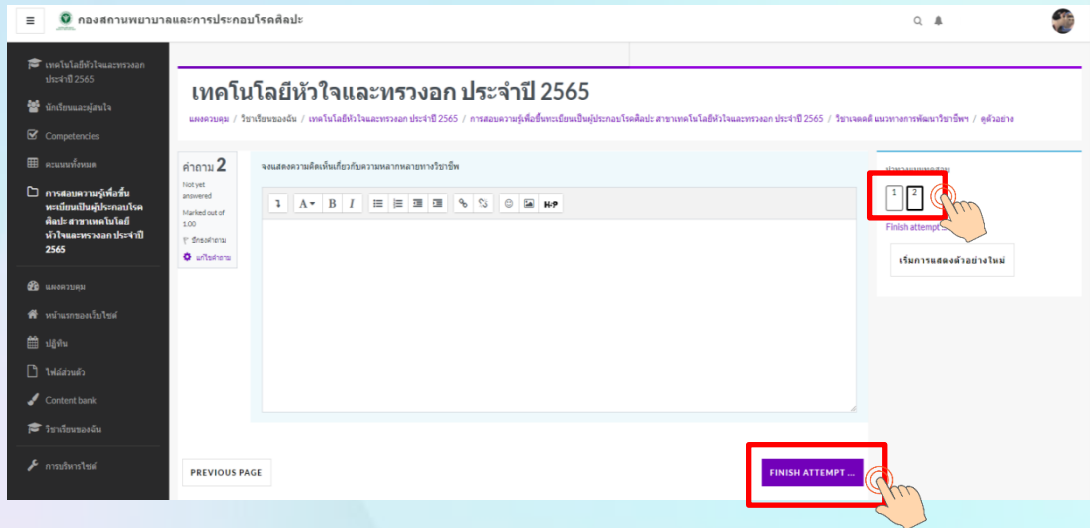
กองสถานพยาบาลและการประกอบโรคศิลปะ

เทคโนโลยีหัวใจและทรวงอก ประจำปี 2565

นักเรียนและผู้สนใจ

Competencies

คะแนนทั้งหมด

การสอบความรู้เพื่อขึ้นทะเบียนเป็นผู้ประกอบโรคศิลปะ สาขาเทคโนโลยีหัวใจและทรวงอก ประจำปี 2565

แผงควบคุม

หน้าแรกของเว็บไซต์

ปฏิทิน

ไฟล์ส่วนตัว

Content bank

วิชาเรียนของฉัน

การบริหารไซต์

เทคโนโลยีหัวใจและทรวงอก ประจำปี 2565

แผงควบคุม / วิชาเรียนของฉัน / เทคโนโลยีหัวใจและทรวงอก ประจำปี 2565 / การสอบความรู้เพื่อขึ้นทะเบียนเป็นผู้ประกอบโรคศิลปะ สาขาเทคโนโลยีหัวใจและทรวงอก ประจำปี 2565 / วิชาเจตคติ แนวทางการพัฒนาวิชาชีพฯ / ดูตัวอย่าง

คำถาม 2

Not yet answered

Marked out of 1.00

ปักธงคำถาม

แก้ไขคำถาม

จงแสดงความคิดเห็นเกี่ยวกับความหลากหลายทางวิชาชีพ

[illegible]

1 2

Finish attempt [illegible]

เริ่มการแสดงตัวอย่างใหม่

PREVIOUS PAGE

FINISH ATTEMPT ...